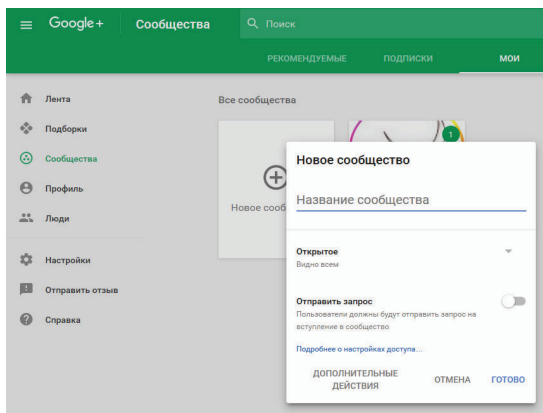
Google+ Сообщества Поиск

РЕКОМЕНДУЕМЫЕ ПОДПИСКИ МОИ

Лента
Подборки
Сообщества
Профиль
Люди
Настройки
Отправить отзыв
Справка

Все сообщества

Новое сообщ

1

Новое сообщество

Название сообщества

Открытое
Видно всем

Отправить запрос
Пользователи должны будут отправить запрос на вступление в сообщество

Подробнее о настройках доступа...

ДОПОЛНИТЕЛЬНЫЕ ДЕЙСТВИЯ ОТМЕНА ГОТОВО